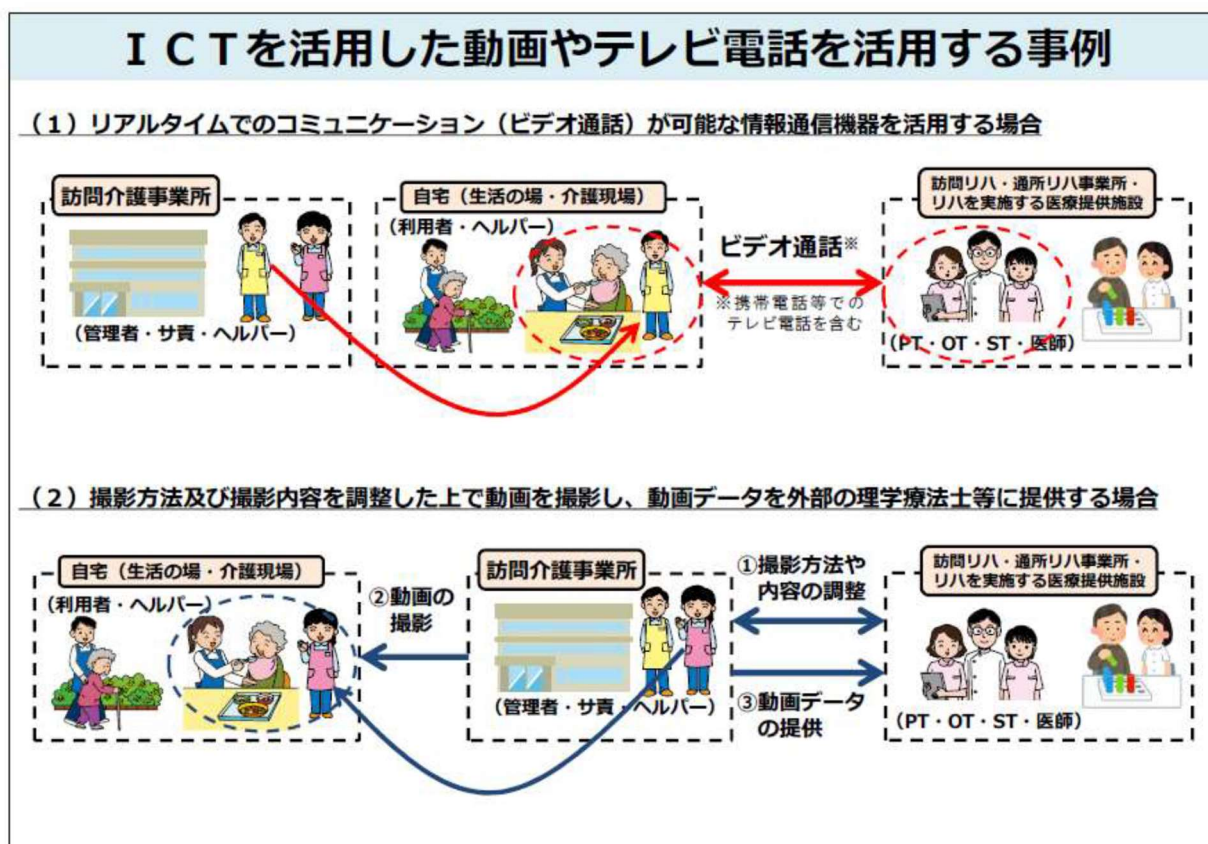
ＩＣＴを活用した動画やテレビ電話を活用する事例

（１）リアルタイムでのコミュニケーション（ビデオ通話）が可能な情報通信機器を活用する場合

訪問介護事業所

（管理者・サ責・ヘルパー）

自宅（生活の場・介護現場）

（利用者・ヘルパー）

ビデオ通話※

※携帯電話等でのテレビ電話を含む

訪問リハ・通所リハ事業所・リハを実施する医療提供施設

（PT・OT・ST・医師）

（２）撮影方法及び撮影内容を調整した上で動画を撮影し、動画データを外部の理学療法士等に提供する場合

自宅（生活の場・介護現場）

（利用者・ヘルパー）

②動画の撮影

訪問介護事業所

（管理者・サ責・ヘルパー）

①撮影方法や内容の調整

③動画データの提供

訪問リハ・通所リハ事業所・リハを実施する医療提供施設

（PT・OT・ST・医師）